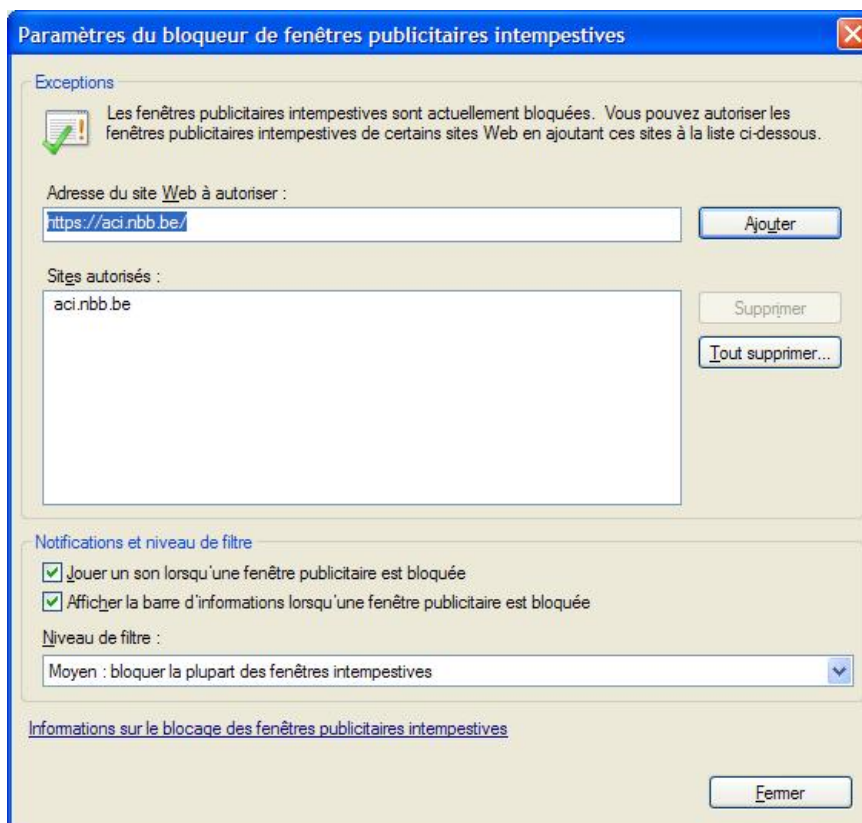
Paramètres du bloqueur de fenêtres publicitaires intempestives

Exceptions

Les fenêtres publicitaires intempestives sont actuellement bloquées. Vous pouvez autoriser les fenêtres publicitaires intempestives de certains sites Web en ajoutant ces sites à la liste ci-dessous.

Adresse du site Web à autoriser :

https://aci.nbb.be/

Ajouter

Sites autorisés :

aci.nbb.be

Supprimer

Tout supprimer...

Notifications et niveau de filtre

Jouer un son lorsqu'une fenêtre publicitaire est bloquée

Afficher la barre d'informations lorsqu'une fenêtre publicitaire est bloquée

Niveau de filtre :

Moyen : bloquer la plupart des fenêtres intempestives

Informations sur le blocage des fenêtres publicitaires intempestives

Fermer